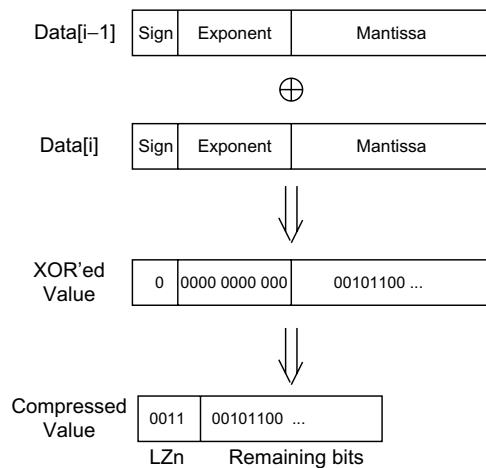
Data[i−1]

| Sign | Exponent | Mantissa |
|---|---|---|

$\oplus$

Data[i]

| Sign | Exponent | Mantissa |
|---|---|---|

XOR'ed Value

| 0 | 0000 0000 000 | 00101100 ... |
|---|---|---|

Compressed Value

| 0011 | 00101100 ... |
|---|---|

LZn Remaining bits